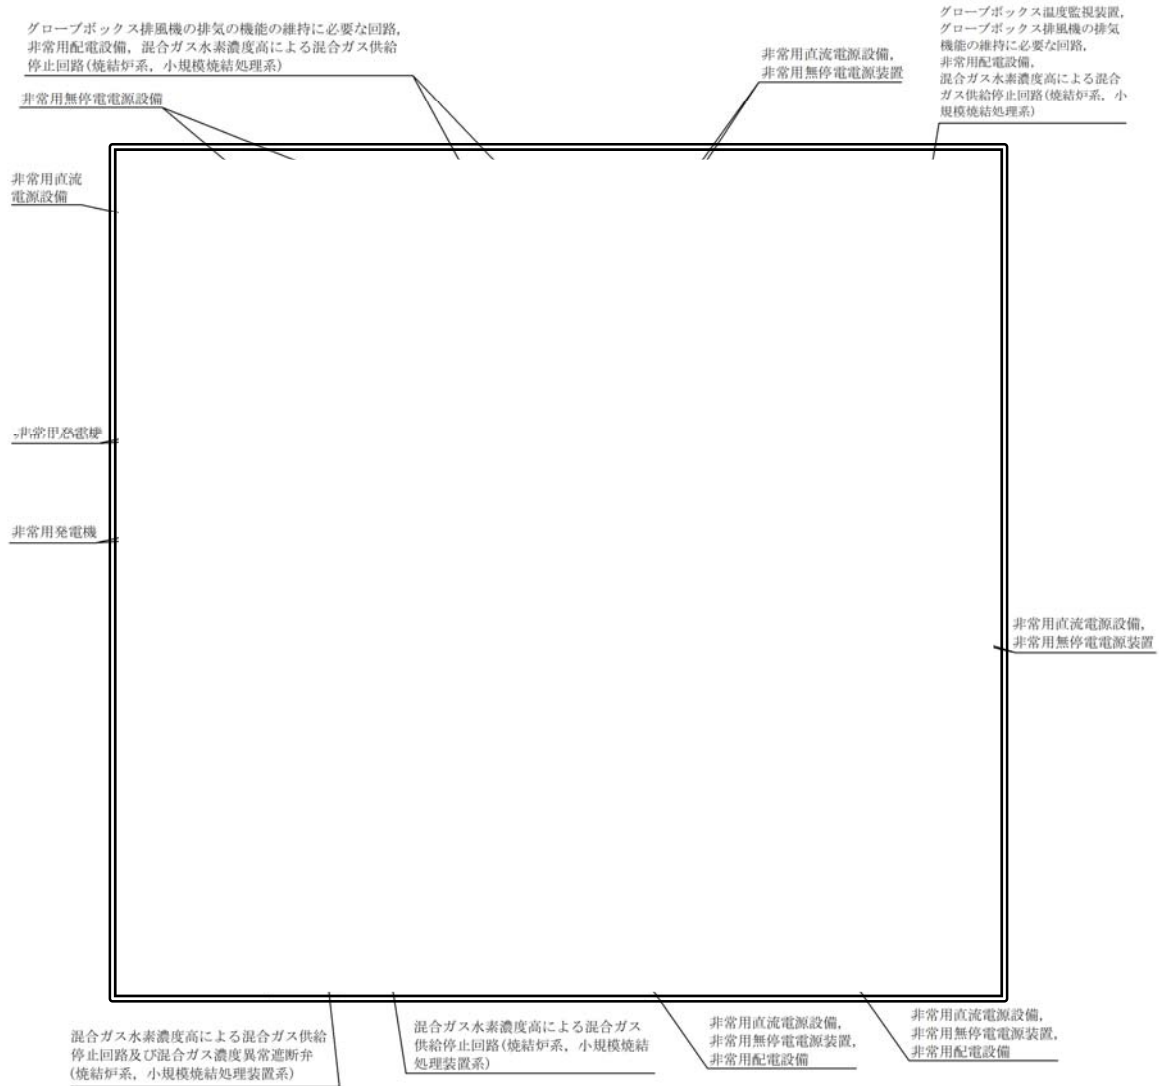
グローブボックス排風機の排気の機能の維持に必要な回路，非常用配電設備，混合ガス水素濃度高による混合ガス供給停止回路（焼結炉系，小規模焼結処理系）

非常用無停電電源設備

非常用直流電源設備，非常用無停電電源装置

グローブボックス温度監視装置，グローブボックス排風機の排気機能の維持に必要な回路，非常用配電設備，混合ガス水素濃度高による混合ガス供給停止回路（焼結炉系，小規模焼結処理系）

非常用直流電源設備

非常用発電機

非常用発電機

非常用直流電源設備，非常用無停電電源装置

混合ガス水素濃度高による混合ガス供給停止回路及び混合ガス濃度異常遮断弁（焼結炉系，小規模焼結処理装置系）

混合ガス水素濃度高による混合ガス供給停止回路（焼結炉系，小規模焼結処理装置系）

非常用直流電源設備，非常用無停電電源装置，非常用配電設備

非常用直流電源設備，非常用無停電電源装置，非常用配電設備